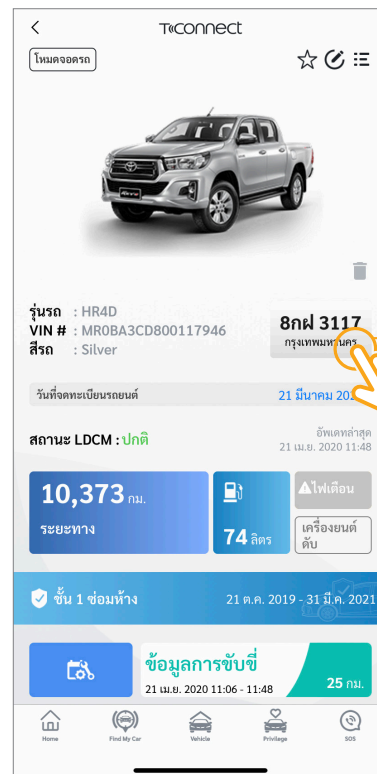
<

T-connect

โหมดจอดรถ

รุ่นรถ : HR4D
VIN # : MR0BA3CD800117946
สีรถ : Silver

8กฝ 3117
กรุงเทพมหานคร

วันที่จดทะเบียนรถยนต์
21 มีนาคม 202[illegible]

สถานะ LDCM : ปกติ

อัพเดทล่าสุด
21 เม.ย. 2020 11:48

10,373 กม.
ระยะทาง

74 ลิตร

ไฟเตือน

เครื่องยนต์ดับ

ชั้น 1 ซ่อมห้าง
21 ต.ค. 2019 - 31 มี.ค. 2021

ข้อมูลการขับขี่
21 เม.ย. 2020 11:06 - 11:48
25 กม.

Home
Find My Car
Vehicle
Privilege
SOS